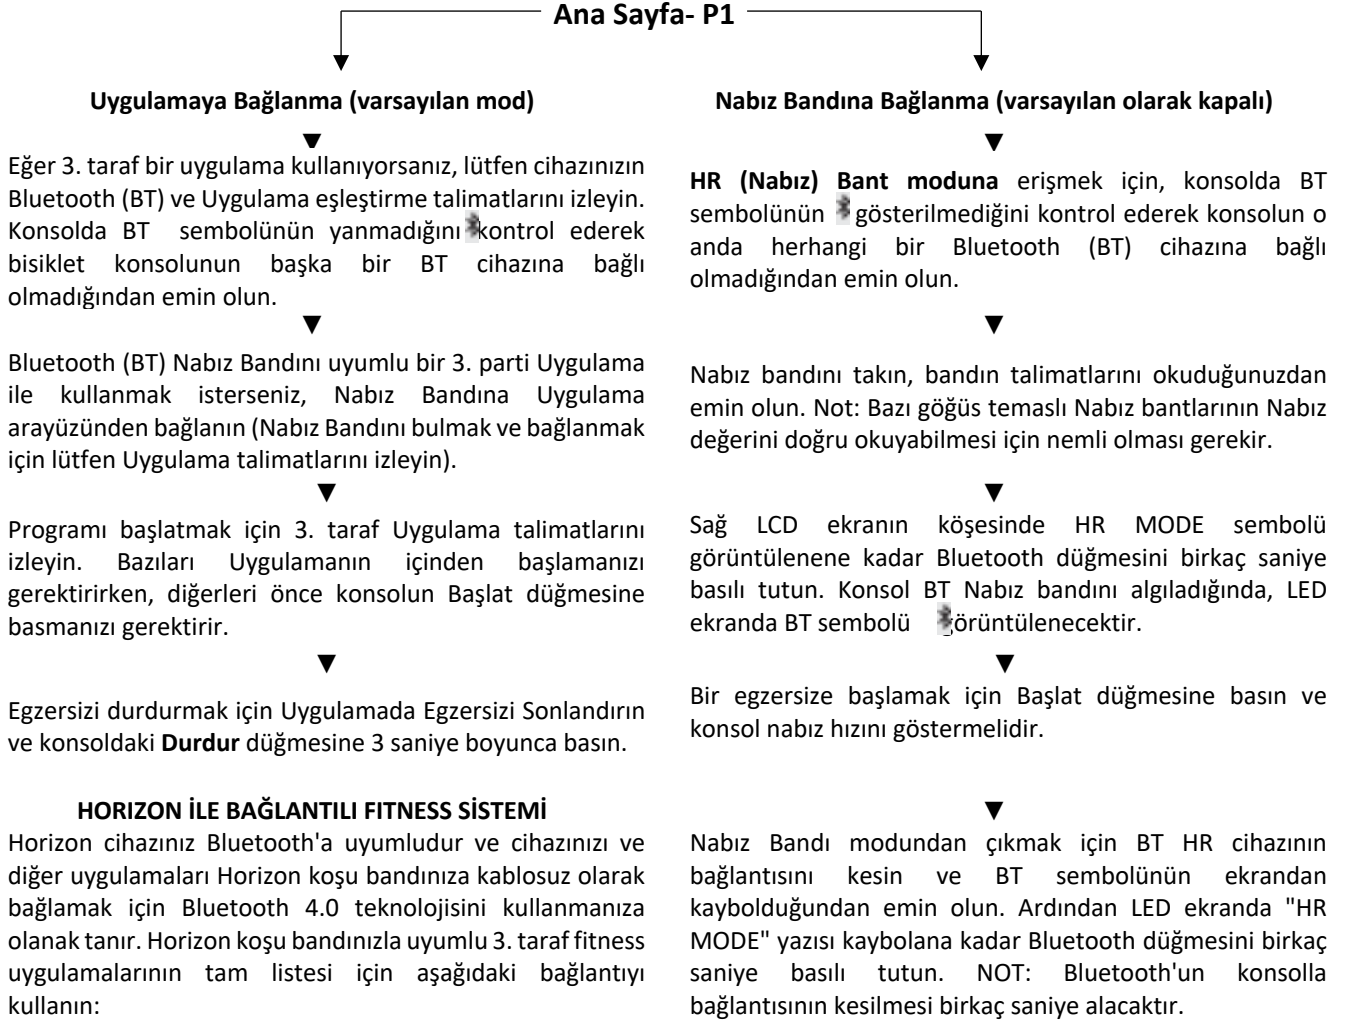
Ana Sayfa- P1

Uygulamaya Bağlanma (varsayılan mod)

▼

Eğer 3. taraf bir uygulama kullanıyorsanız, lütfen cihazınızın Bluetooth (BT) ve Uygulama eşleştirme talimatlarını izleyin. Konsolda BT sembolünün yanmadığını kontrol ederek bisiklet konsolunun başka bir BT cihazına bağlı olmadığından emin olun.

▼

Bluetooth (BT) Nabız Bandını uyumlu bir 3. parti Uygulama ile kullanmak isterseniz, Nabız Bandına Uygulama arayüzünden bağlanın (Nabız Bandını bulmak ve bağlanmak için lütfen Uygulama talimatlarını izleyin).

▼

Programı başlatmak için 3. taraf Uygulama talimatlarını izleyin. Bazıları Uygulamanın içinden başlamanızı gerektirirken, diğerleri önce konsolun Başlat düğmesine basmanızı gerektirir.

▼

Egzersizi durdurmak için Uygulamada Egzersizi Sonlandırın ve konsoldaki **Durdur** düğmesine 3 saniye boyunca basın.

HORIZON İLE BAĞLANTILI FITNESS SİSTEMİ

Horizon cihazınız Bluetooth'a uyumludur ve cihazınızı ve diğer uygulamaları Horizon koşu bandınıza kablosuz olarak bağlamak için Bluetooth 4.0 teknolojisini kullanmanıza olanak tanır. Horizon koşu bandınızla uyumlu 3. taraf fitness uygulamalarının tam listesi için aşağıdaki bağlantıyı kullanın:

Nabız Bandına Bağlanma (varsayılan olarak kapalı)

▼

**HR (Nabız) Bant moduna** erişmek için, konsolda BT sembolünün gösterilmediğini kontrol ederek konsolun o anda herhangi bir Bluetooth (BT) cihazına bağlı olmadığından emin olun.

▼

Nabız bandını takın, bandın talimatlarını okuduğunuzdan emin olun. Not: Bazı göğüs temaslı Nabız bantlarının Nabız değerini doğru okuyabilmesi için nemli olması gerekir.

▼

Sağ LCD ekranın köşesinde HR MODE sembolü görüntülenene kadar Bluetooth düğmesini birkaç saniye basılı tutun. Konsol BT Nabız bandını algıladığında, LED ekranda BT sembolü görüntülenecektir.

▼

Bir egzersize başlamak için Başlat düğmesine basın ve konsol nabız hızını göstermelidir.

▼

Nabız Bandı modundan çıkmak için BT HR cihazının bağlantısını kesin ve BT sembolünün ekrandan kaybolduğundan emin olun. Ardından LED ekranda "HR MODE" yazısı kaybolana kadar Bluetooth düğmesini birkaç saniye basılı tutun. NOT: Bluetooth'un konsolla bağlantısının kesilmesi birkaç saniye alacaktır.